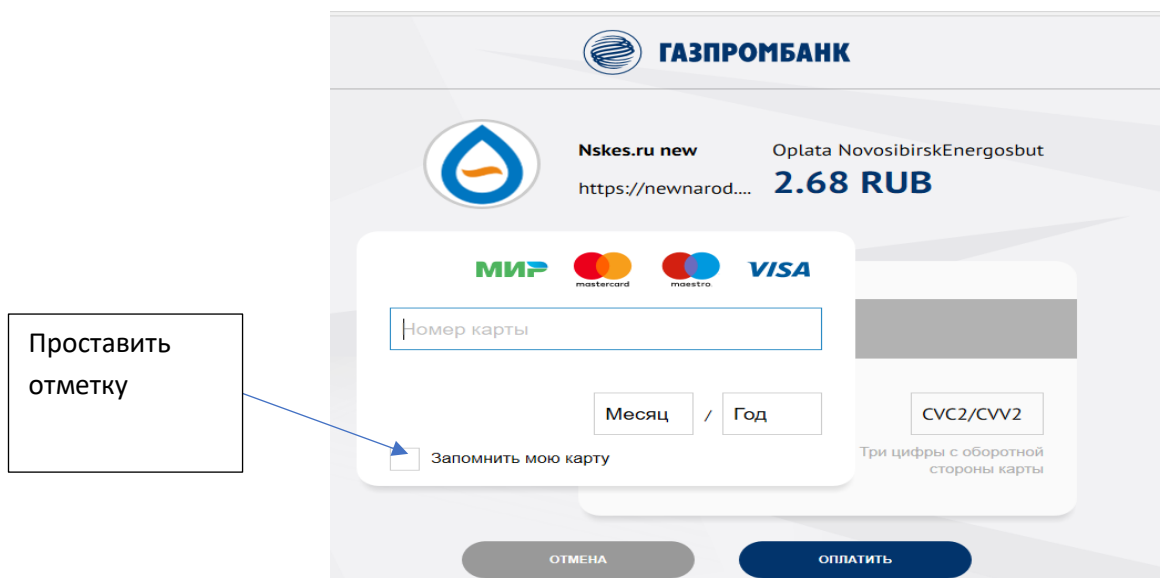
ГАЗПРОМБАНК

Nskes.ru new
https://newnarod....

Oplata NovosibirskEnergosbut
2.68 RUB

МИР mastercard maestro VISA

Номер карты

Месяц / Год

CVC2/CVV2

Три цифры с оборотной стороны карты

Запомнить мою карту

Проставить отметку

ОТМЕНА

ОПЛАТИТЬ